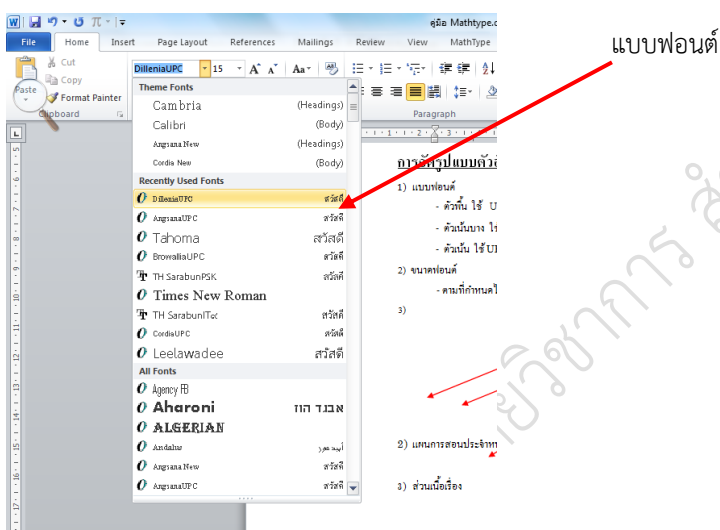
คู่มือ Mathtype.

File Home Insert Page Layout References Mailings Review View MathType

Cut
Copy
Paste
Format Painter
Clipboard

DilleniaUPC 15

Paragraph

แบบฟอนต์

Theme Fonts
Cambria (Headings)
Calibri (Body)
Angsana New (Headings)
Cordia New (Body)
Recently Used Fonts
DilleniaUPC สวัสดี
AngsanaUPC สวัสดี
Tahoma สวัสดี
BrowalliaUPC สวัสดี
TH SarabunPSK สวัสดี
Times New Roman
TH SarabunIT๙ สวัสดี
CordiaUPC สวัสดี
Leelawadee สวัสดี
All Fonts
Agency FB
Aharoni אבגד הוז
ALGERIAN
Andalus أيجد هوز
Angsana New สวัสดี
AngsanaUPC สวัสดี

การจัดรูปแบบตัว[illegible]
1) แบบฟอนต์
- ตัวพื้น ใช้ U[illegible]
- ตัวเน้นบาง ใ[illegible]
- ตัวเน้น ใช้ U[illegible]
2) ขนาดฟอนต์
- ตามที่กำหนดไ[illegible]
3)

2) แผนการสอนประจำบท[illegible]

3) ส่วนเนื้อเรื่อง

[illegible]วิชาการ สิ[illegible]